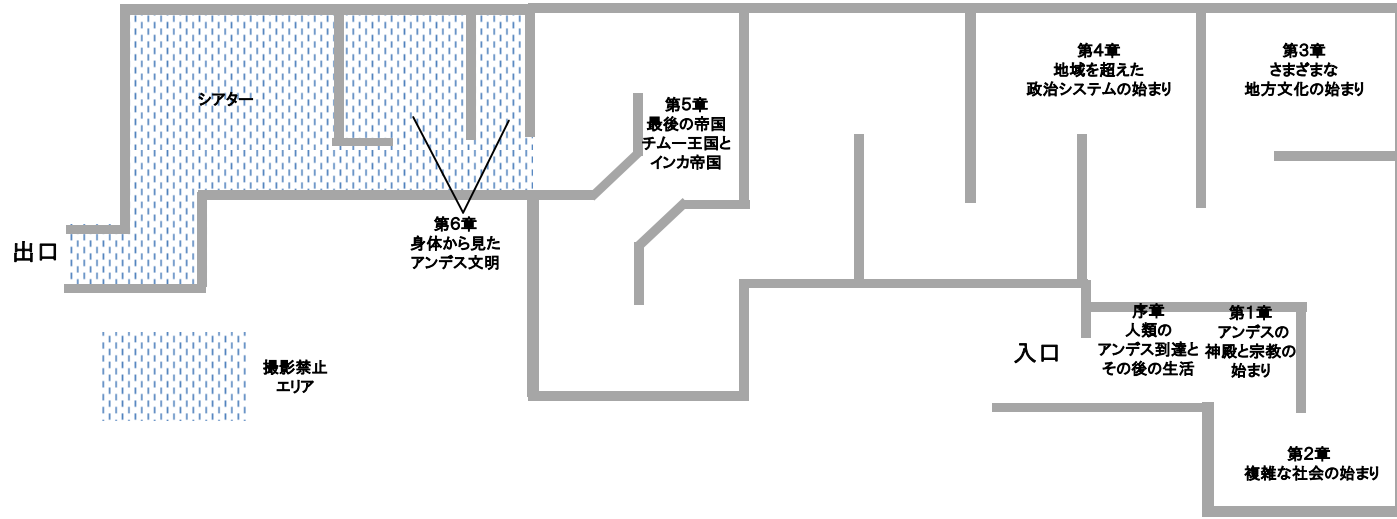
シアター

第5章
最後の帝国
チムー王国と
インカ帝国

第4章
地域を超えた
政治システムの始まり

第3章
さまざまな
地方文化の始まり

第6章
身体から見た
アンデス文明

出口

撮影禁止
エリア

入口

序章
人類の
アンデス到達と
その後の生活

第1章
アンデスの
神殿と宗教の
始まり

第2章
複雑な社会の始まり